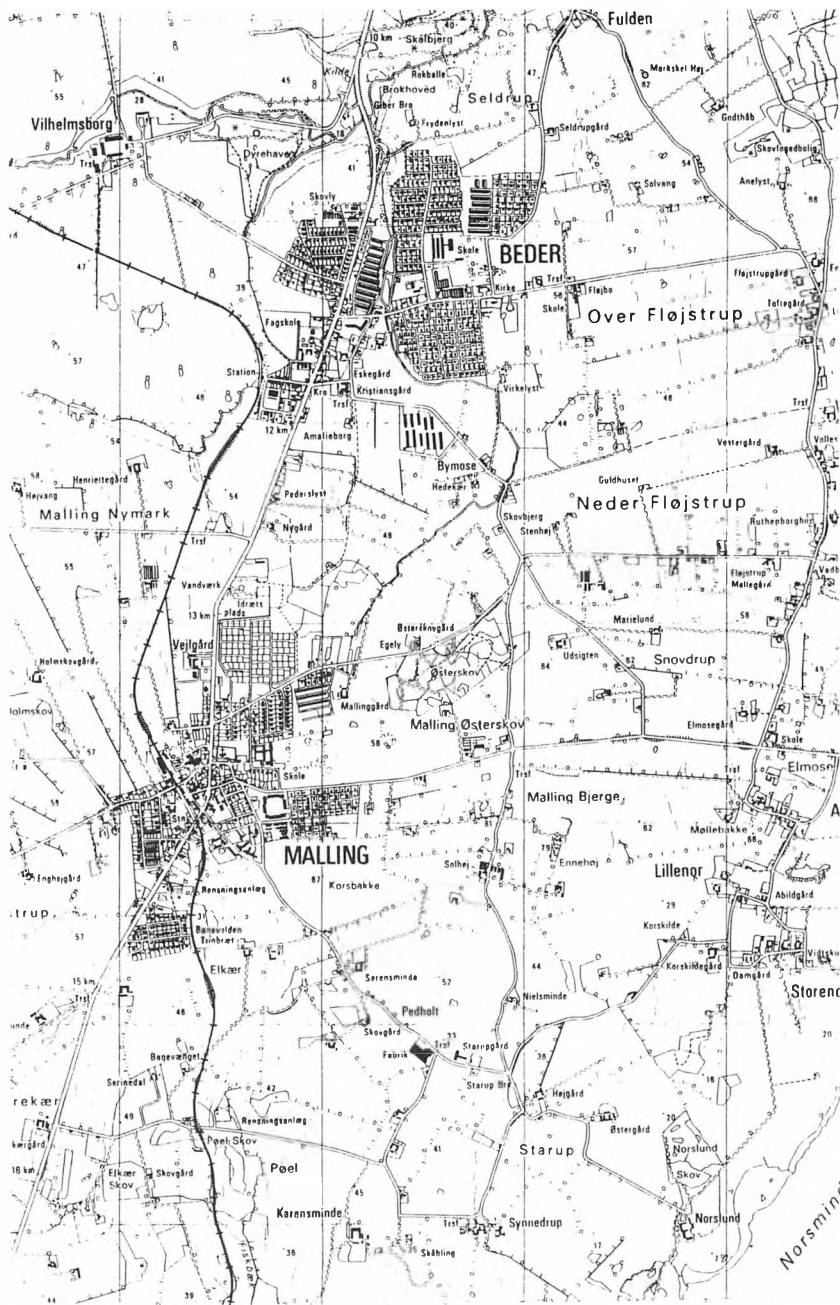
Fulden
10 km
Skålbjerg
Rokballe
Brokhoved
Giber Bro
Seldrup
Fuydenlyst
Vilhelmsborg
Trsf
Dyrehaven
Seldrupgård
Godthåb
Skovfogedbolig
Solvang
Anelyst
Skovly
Skole
BEDER
Trsf
Kirke
Fløjbo
Skole
Fløjstrupgård
Toftegård
Over Fløjstrup
Fagskole
Station
Eskegård
Kristiansgård
Kro
Trsf
Virkelyst
12 km
Amalieborg
Trsf
Vestergård
Bymose
Hedekær
Guldhuset
Henriettegård
Højvang
Pedersiyst
Malling Nymark
Nygård
Trsf
Skovbjerg
Stenhøj
Neder Fløjstrup
Ruthenborghus
Fløjstrup Møllegård
Vandværk
13 km
Idræts plads
Vejlgård
Østerskovgård
Egely
Marielund
Udsigten
Snovdrup
Holmskovgård
Holmskov
Østerskov
Mallinggård
Malling Østerskov
Elmosegård
Skole
Skole
Elmose
Trsf
Malling Bjerge
Møllebakke
MALLING
Enghøjgård
Rensningsanlæg
Korsbakke
Solhøj
Ennehøj
Lillenor
Abildgård
Banevolden
Trinbræt
Korskilde
Elkær
Sørensminde
Korskildegård
Damgård
Storend
15 km
Trsf
Pedholt
Nielsminde
Skovgård
Fabrik
Trsf
Starupgård
Bøgevænget
Serinedal
Rensningsanlæg
Starup Bro
Højgård
Østergård
Norslund Skov
Poel Skov
Poel
Elkær Skov
Skovgård
16 km
Starup
Karensminde
Trsf
Synnedrup
Norslund
Skåbling
Norsmin